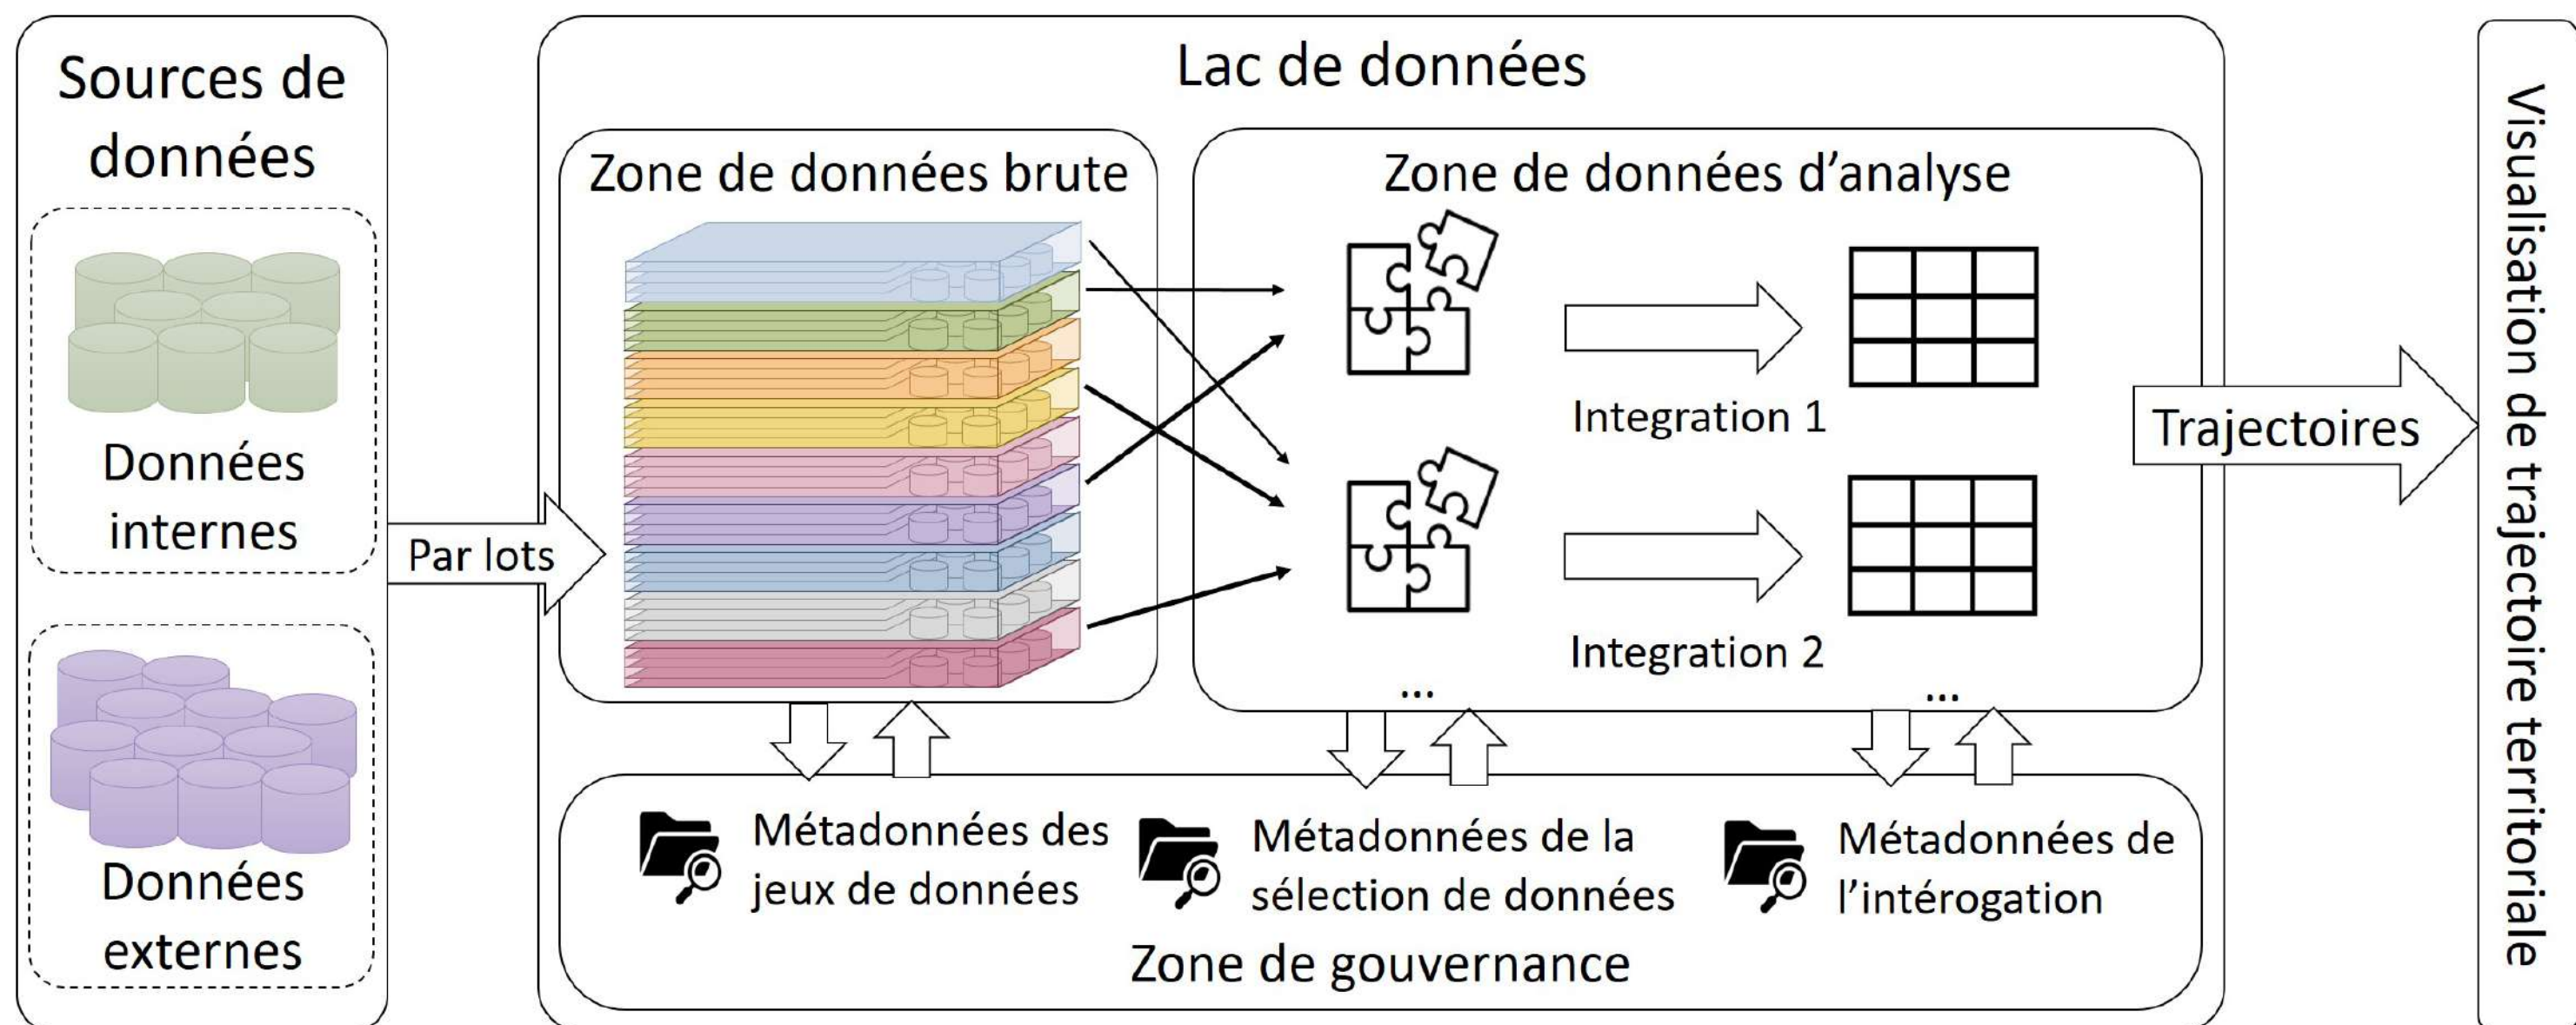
Sources de données

Données internes

Données externes

Par lots

Lac de données

Zone de données brute

Zone de données d'analyse

Integration 1

Integration 2

...

...

Trajectoires

Métadonnées des jeux de données

Métadonnées de la sélection de données

Métadonnées de l'intérogation

Zone de gouvernance

Visualisation de trajectoire territoriale